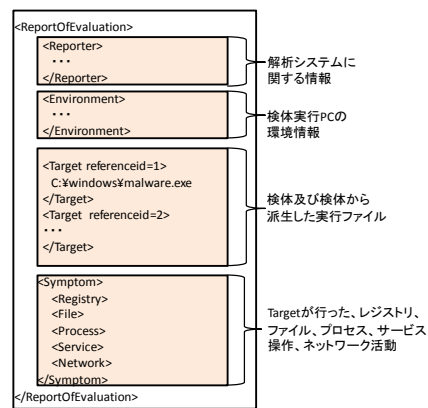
<ReportOfEvaluation>

<Reporter>
・・・
</Reporter>

解析システムに関する情報

<Environment>
・・・
</Environment>

検体実行PCの環境情報

<Target referenceid=1>
C:¥windows¥malware.exe
</Target>
<Target referenceid=2>
・・・
</Target>

検体及び検体から派生した実行ファイル

<Symptom>
<Registry>
<File>
<Process>
<Service>
<Network>
</Symptom>

Targetが行った、レジストリ、ファイル、プロセス、サービス操作、ネットワーク活動

</ReportOfEvaluation>